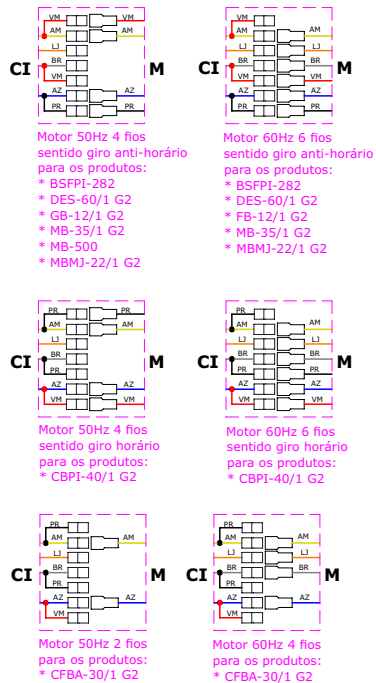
CI VM AM LJ BR VM AZ PR VM AM AZ PR M

Motor 50Hz 4 fios sentido giro anti-horário para os produtos:
* BSFPI-282
* DES-60/1 G2
* GB-12/1 G2
* MB-35/1 G2
* MB-500
* MBMJ-22/1 G2

CI VM AM LJ BR VM AZ PR VM AM LJ BR VM AZ PR M

Motor 60Hz 6 fios sentido giro anti-horário para os produtos:
* BSFPI-282
* DES-60/1 G2
* FB-12/1 G2
* MB-35/1 G2
* MBMJ-22/1 G2

CI PR AM LJ BR PR AZ VM PR AM AZ VM M

Motor 50Hz 4 fios sentido giro horário para os produtos:
* CBPI-40/1 G2

CI PR AM LJ BR PR AZ VM AM LJ BR PR AZ VM M

Motor 60Hz 6 fios sentido giro horário para os produtos:
* CBPI-40/1 G2

CI PR AM LJ BR PR AZ VM AM AZ M

Motor 50Hz 2 fios para os produtos:
* CFBA-30/1 G2

CI PR AM LJ BR PR AZ VM AM LJ BR AZ M

Motor 60Hz 4 fios para os produtos:
* CFBA-30/1 G2